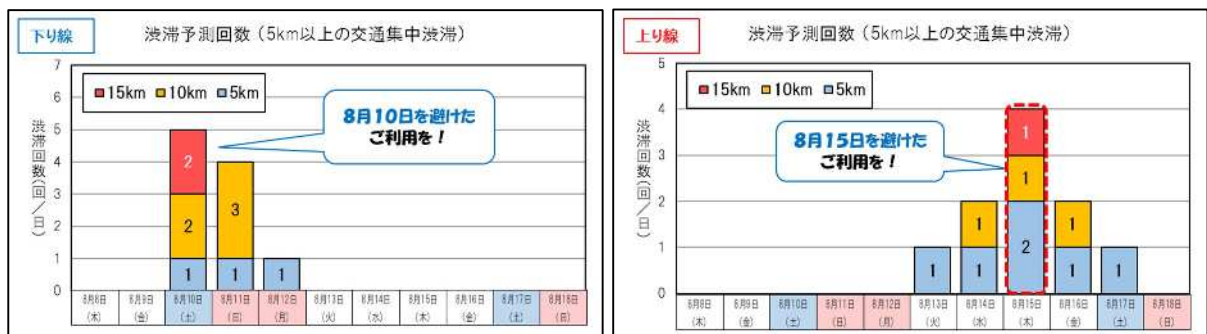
下り線

渋滞予測回数（5km以上の交通集中渋滞）

15km 10km 5km

8月10日を避けたご利用を！

渋滞回数（回／日）

7 6 5 4 3 2 1 0

2
3
2
1
1
1

8月8日（木） 8月9日（金） 8月10日（土） 8月11日（日） 8月12日（月） 8月13日（火） 8月14日（水） 8月15日（木） 8月16日（金） 8月17日（土） 8月18日（日）

上り線

渋滞予測回数（5km以上の交通集中渋滞）

15km 10km 5km

8月15日を避けたご利用を！

渋滞回数（回／日）

5 4 3 2 1 0

1
1
1
1
2
1
1
1
1

8月8日（木） 8月9日（金） 8月10日（土） 8月11日（日） 8月12日（月） 8月13日（火） 8月14日（水） 8月15日（木） 8月16日（金） 8月17日（土） 8月18日（日）